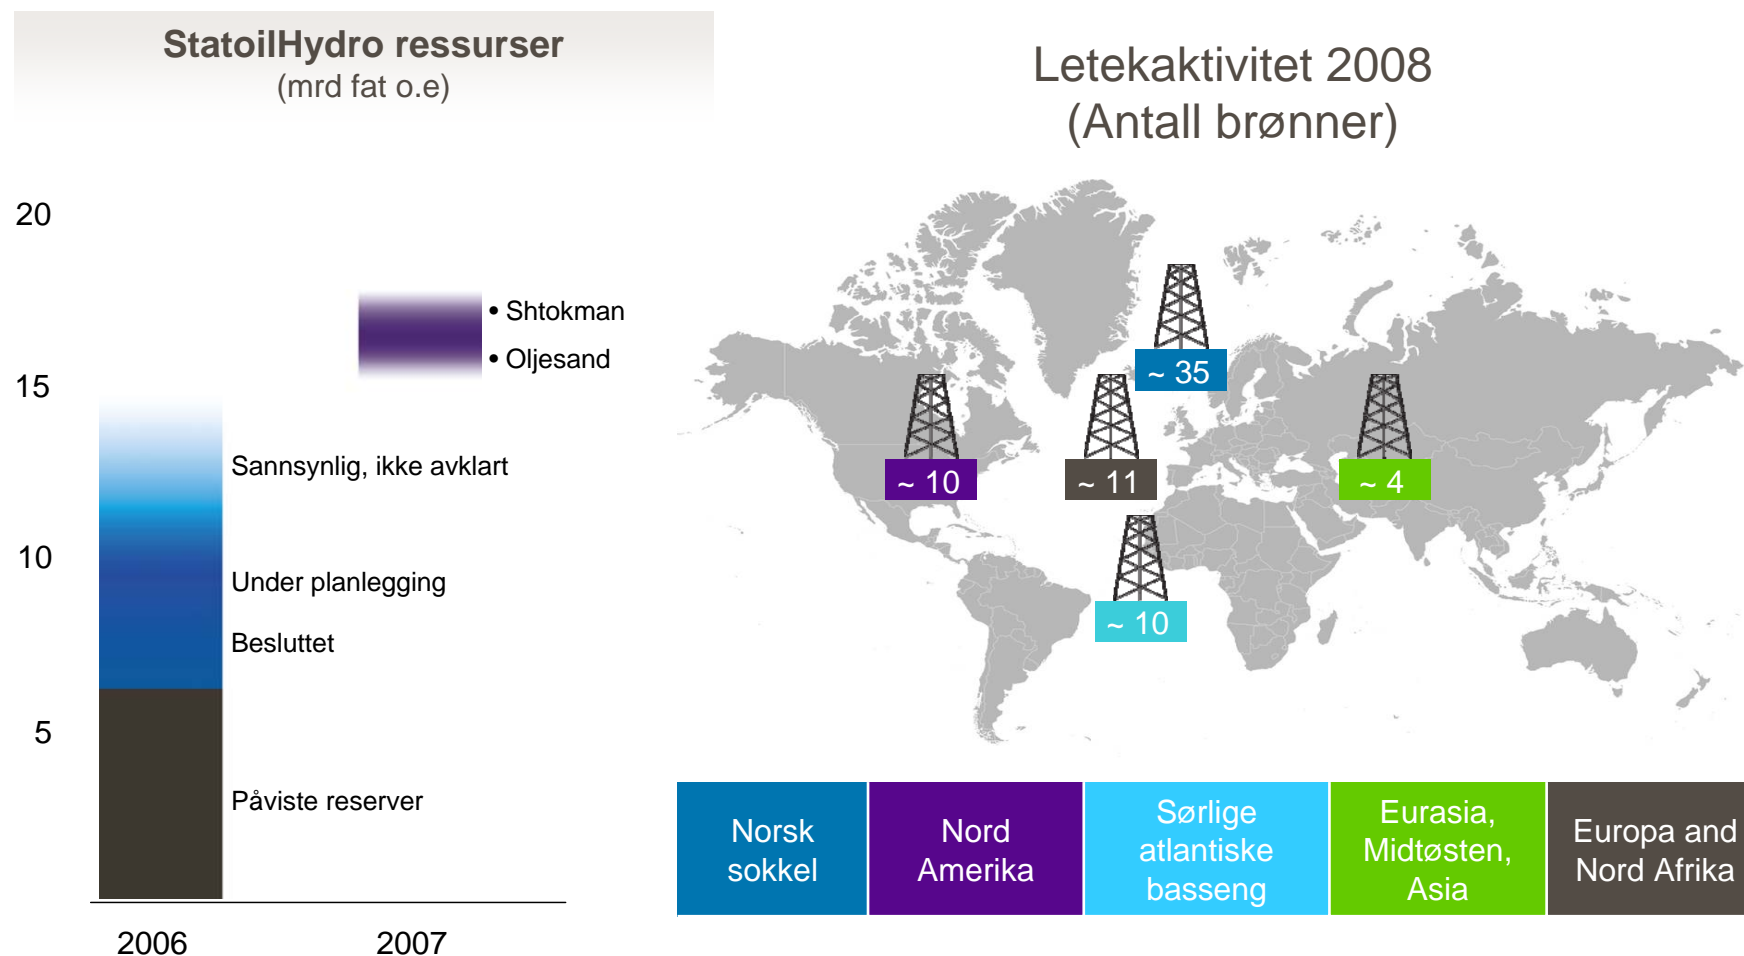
StatoilHydro ressurser
(mrd fat o.e)

20
15
10
5

• Shtokman
• Oljesand

Sannsynlig, ikke avklart

Under planlegging

Besluttet

Påviste reserver

2006
2007

Letekaktivitet 2008
(Antall brønner)

~ 35
~ 10
~ 11
~ 4
~ 10

| Norsk sokkel | Nord Amerika | Sørlige atlantiske basseng | Eurasia, Midtøsten, Asia | Europa and Nord Afrika |
|---|---|---|---|---|